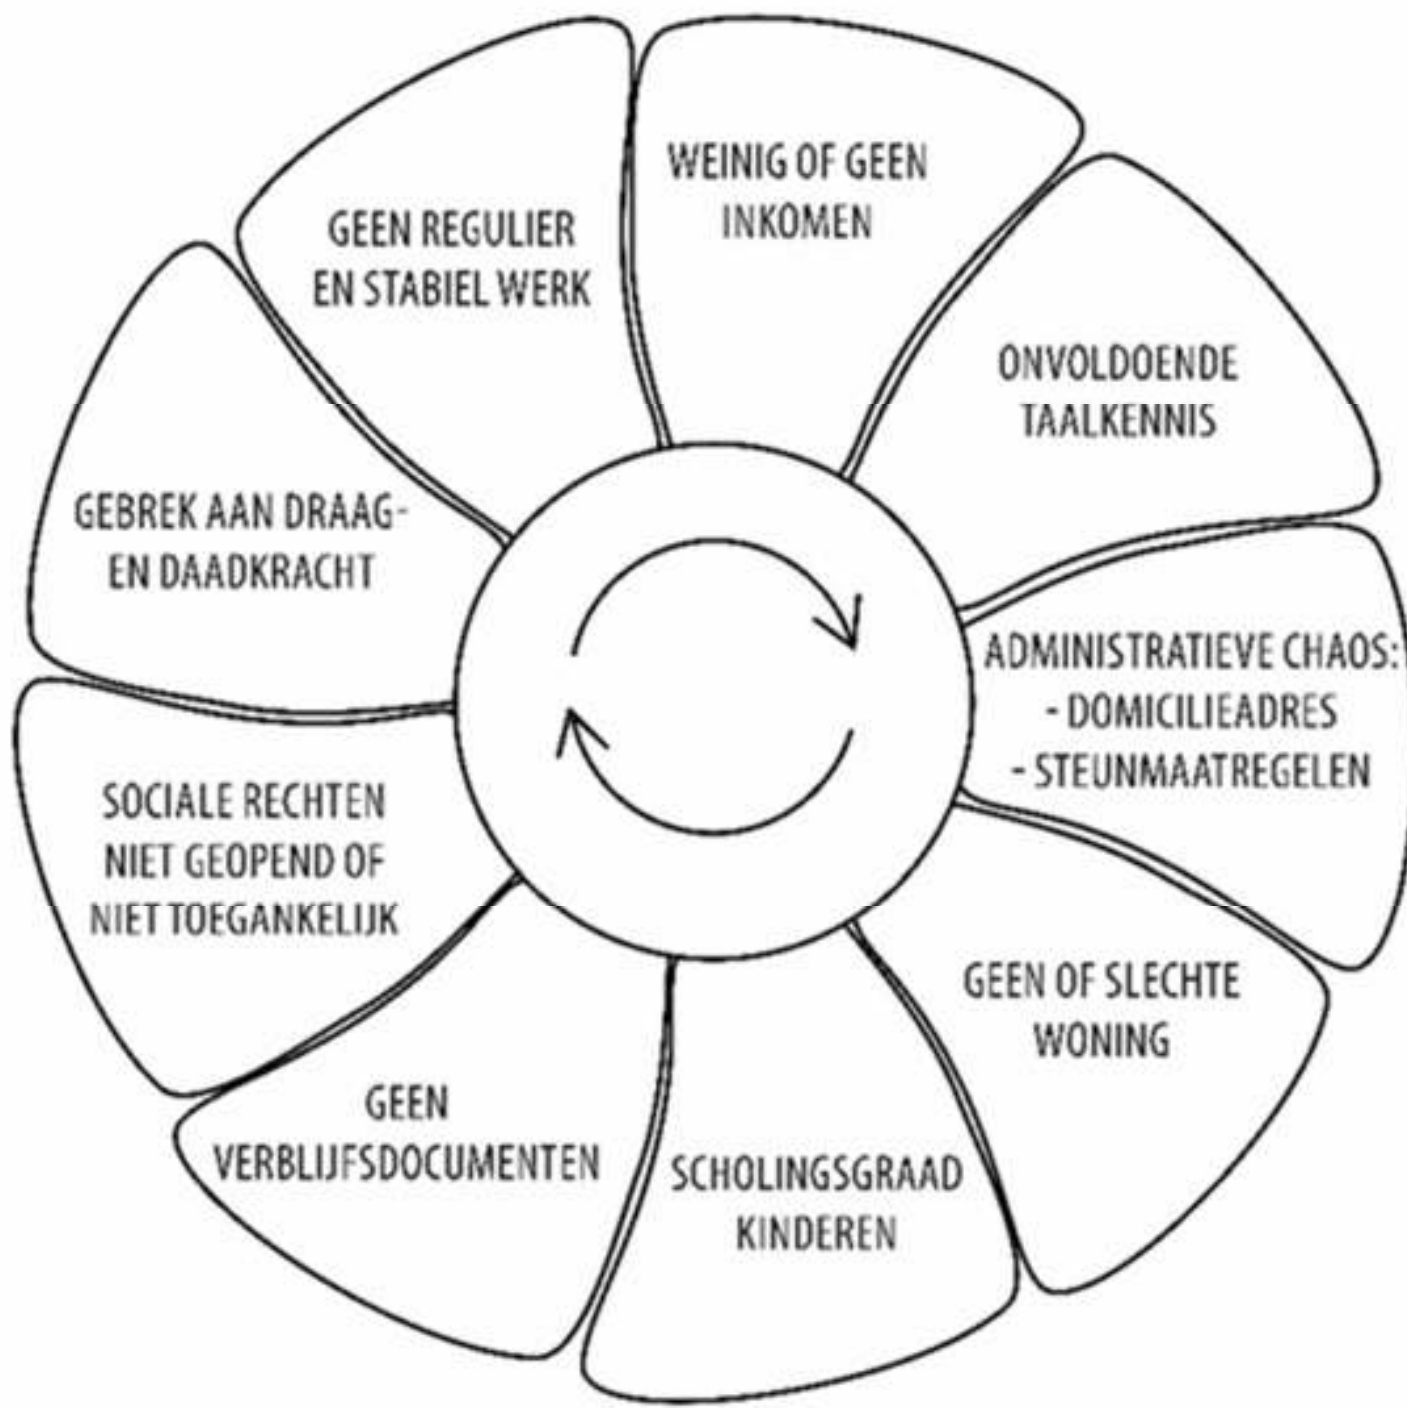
WEINIG OF GEEN INKOMEN

ONVOLDOENDE TAALKENNIS

ADMINISTRATIEVE CHAOS:
- DOMICILIEADRES
- STEUNMAATREGELEN

GEEN OF SLECHTE WONING

SCHOLINGSGRAAD KINDEREN

GEEN VERBLIJFSDOCUMENTEN

SOCIALE RECHTEN NIET GEOPEND OF NIET TOEGANKELIJK

GEBREK AAN DRAAG- EN DAADKRACHT

GEEN REGULIER EN STABIEL WERK